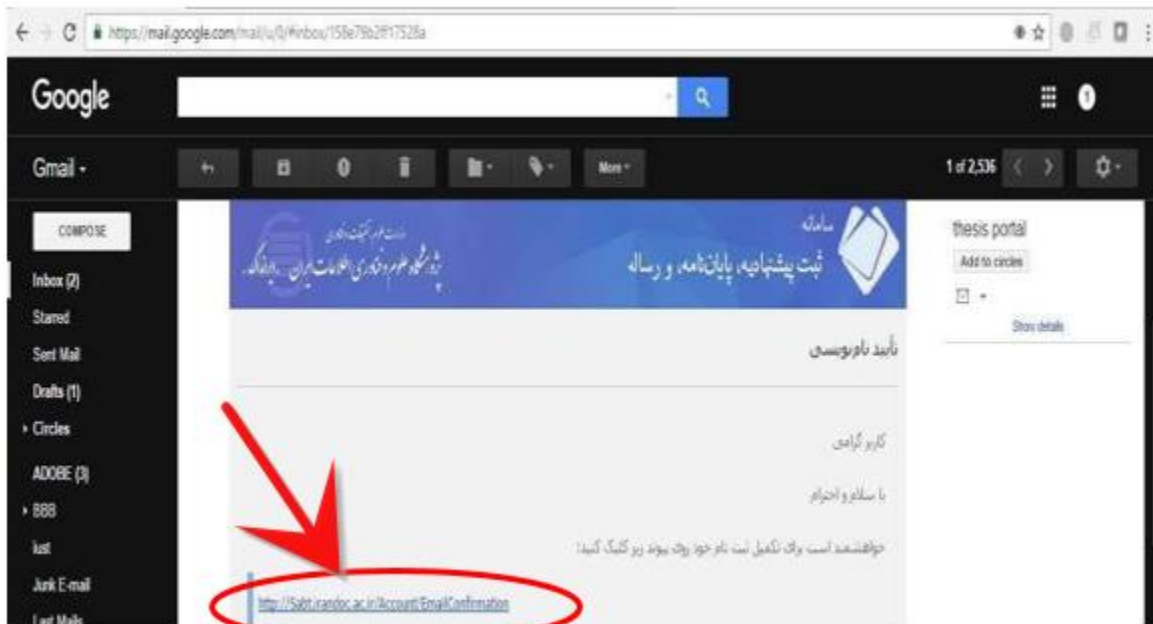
https://mail.google.com/mail/u/0/#inbox/158e79b2ff17528a

Google

Gmail -

More -

1 of 2,536

COMPOSE

Inbox (2)
Starred
Sent Mail
Drafts (1)
Circles
ADOBE (3)
BBB
lust
Junk E-mail
Last Mails

وزارت علوم، تحقیقات و فناوری
پژوهشگاه علوم و فناوری اطلاعات ایران - ایرانداک

سامانه
ثبت پیشنهاده، پایان‌نامه، و رساله

تأیید نام‌نویسی

کاربر گرامی

با سلام و احترام

خواهشمند است برای تکمیل ثبت نام خود روی پیوند زیر کلیک کنید:

http://Sabt.irandoc.ac.ir/Account/EmailConfirmation

thesis portal
Add to circles
Show details